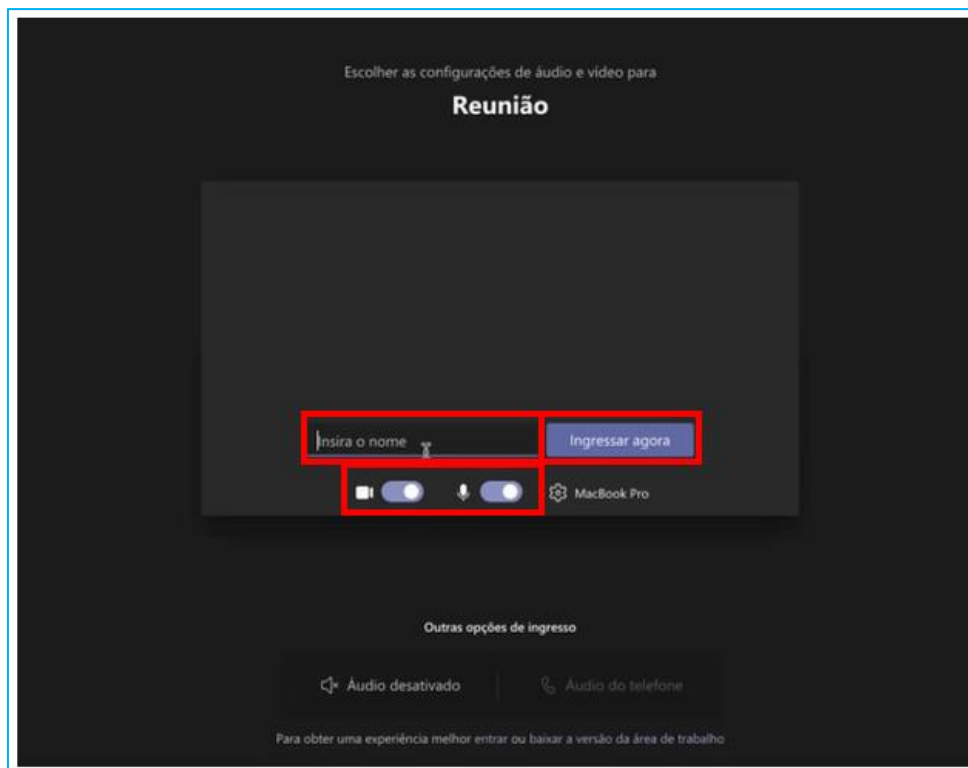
Escolher as configurações de áudio e vídeo para

Reunião

Insira o nome

Ingressar agora

MacBook Pro

Outras opções de ingresso

Áudio desativado

Áudio do telefone

Para obter uma experiência melhor entrar ou baixar a versão da área de trabalho